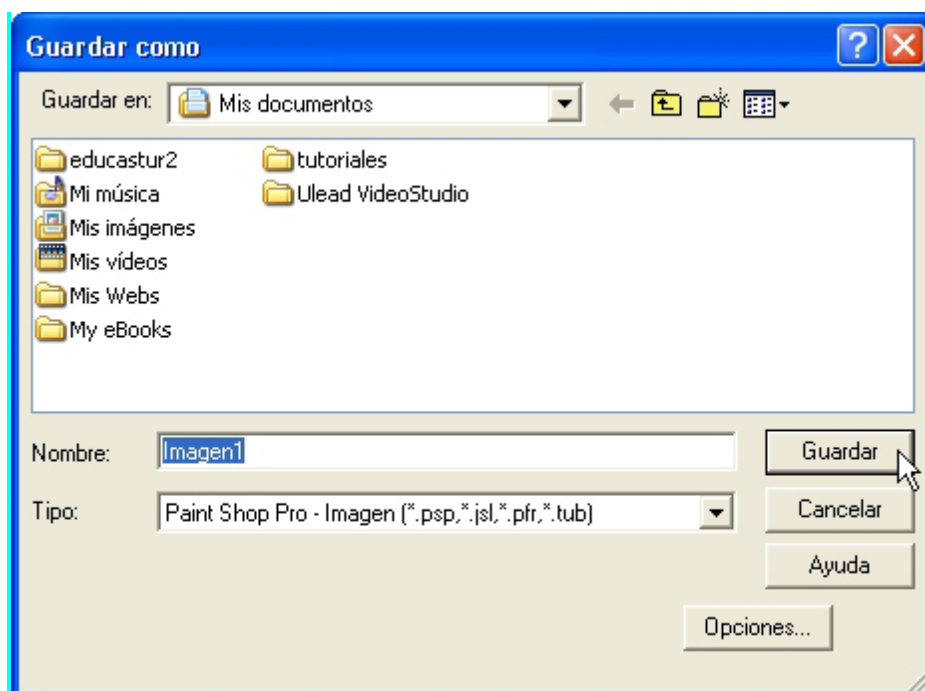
Guardar como

Guardar en: Mis documentos

educastur2
Mi música
Mis imágenes
Mis vídeos
Mis Webs
My eBooks

tutoriales
Ulead VideoStudio

Nombre: Imagen1

Tipo: Paint Shop Pro - Imagen (*.psp,*.jsl,*.pfr,*.tub)

Guardar

Cancelar

Ayuda

Opciones...